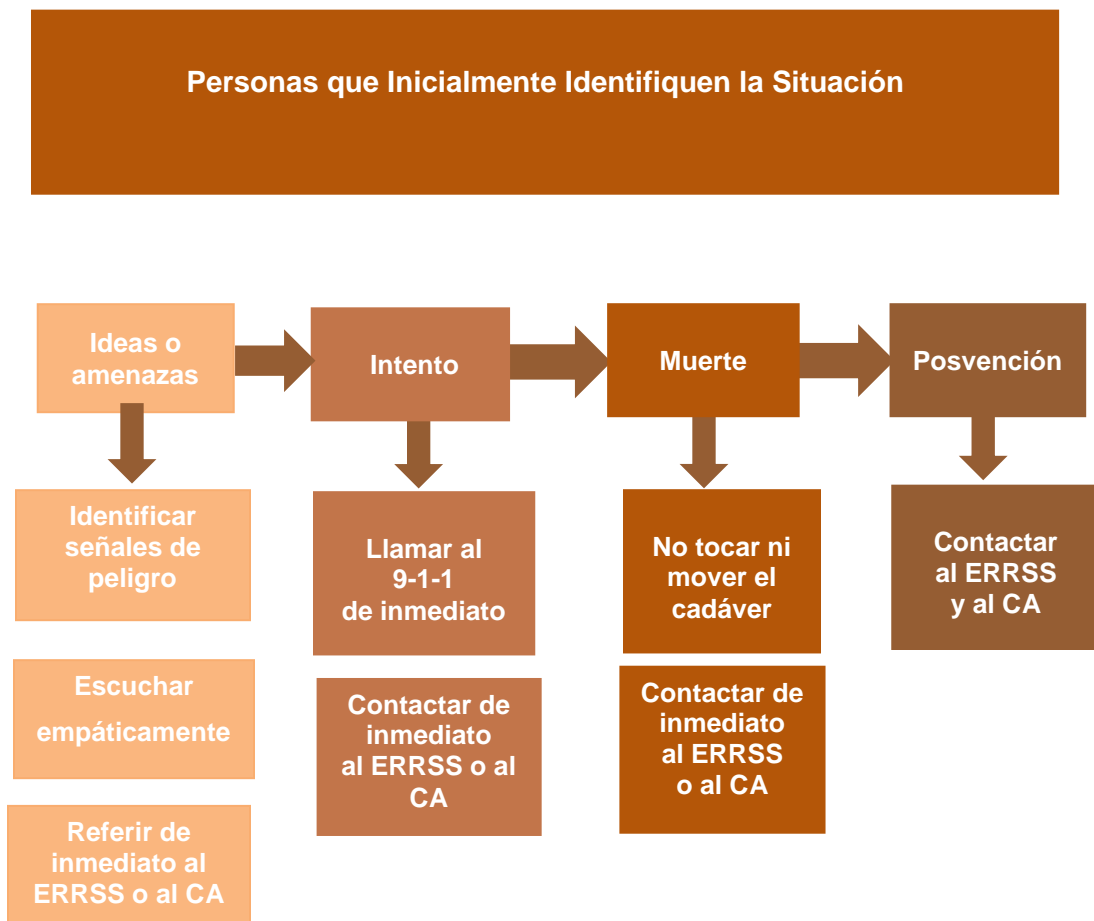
Personas que Inicialmente Identifiquen la Situación

Ideas o amenazas

Identificar señales de peligro

Escuchar empáticamente

Referir de inmediato al ERRSS o al CA

Intento

Llamar al 9-1-1 de inmediato

Contactar de inmediato al ERRSS o al CA

Muerte

No tocar ni mover el cadáver

Contactar de inmediato al ERRSS o al CA

Posvención

Contactar al ERRSS y al CA